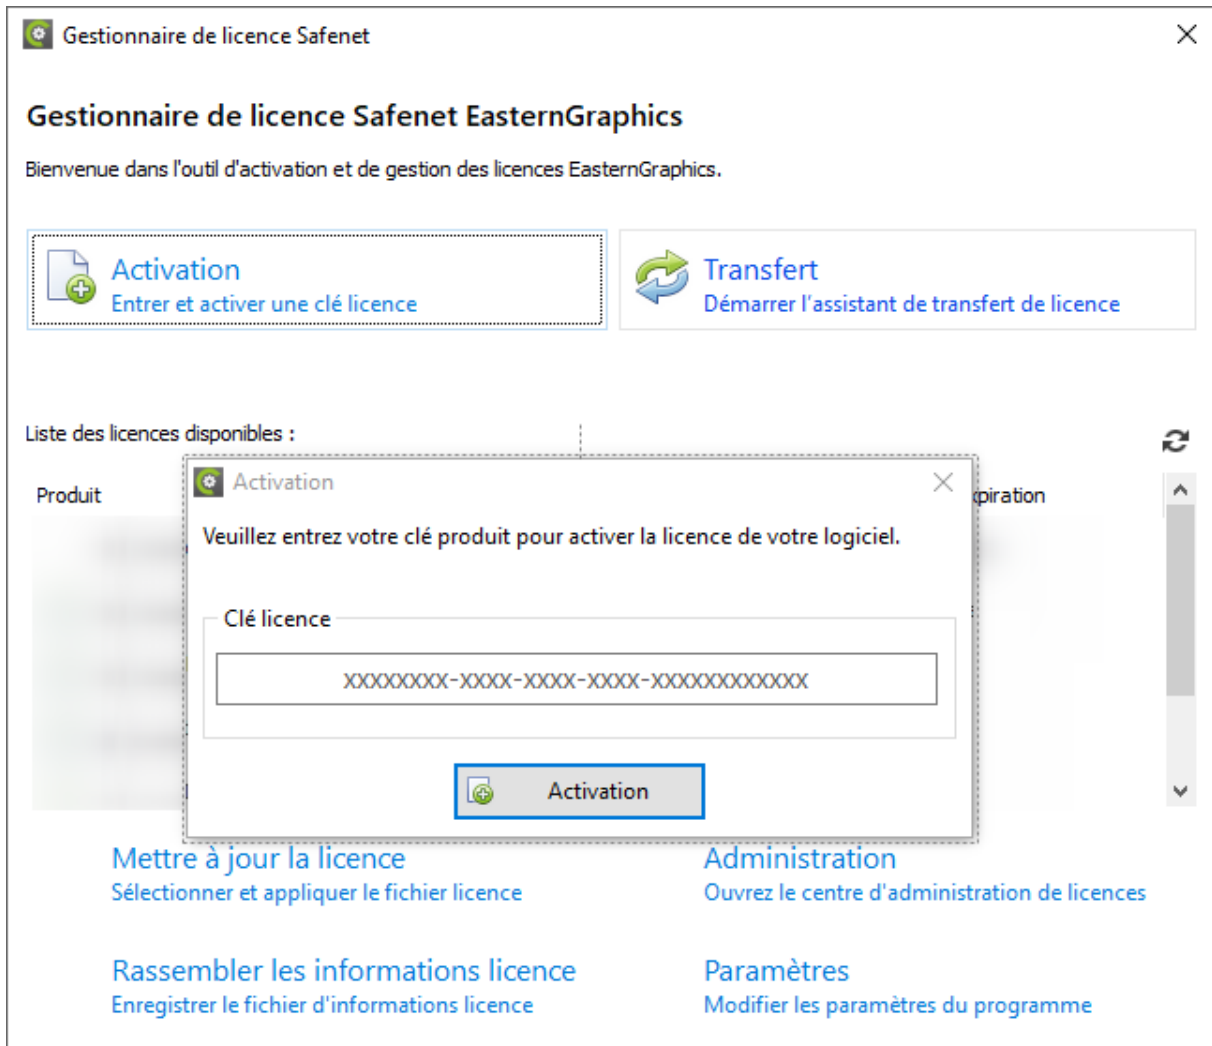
Gestionnaire de licence Safenet

Gestionnaire de licence Safenet EasternGraphics

Bienvenue dans l'outil d'activation et de gestion des licences EasternGraphics.

Activation
Entrer et activer une clé licence

Transfert
Démarrer l'assistant de transfert de licence

Liste des licences disponibles :

Produit

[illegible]piration

Activation

Veuillez entrez votre clé produit pour activer la licence de votre logiciel.

Clé licence

XXXXXXXX-XXXX-XXXX-XXXX-XXXXXXXXXXXX

Activation

Mettre à jour la licence
Sélectionner et appliquer le fichier licence

Administration
Ouvrez le centre d'administration de licences

Rassembler les informations licence
Enregistrer le fichier d'informations licence

Paramètres
Modifier les paramètres du programme